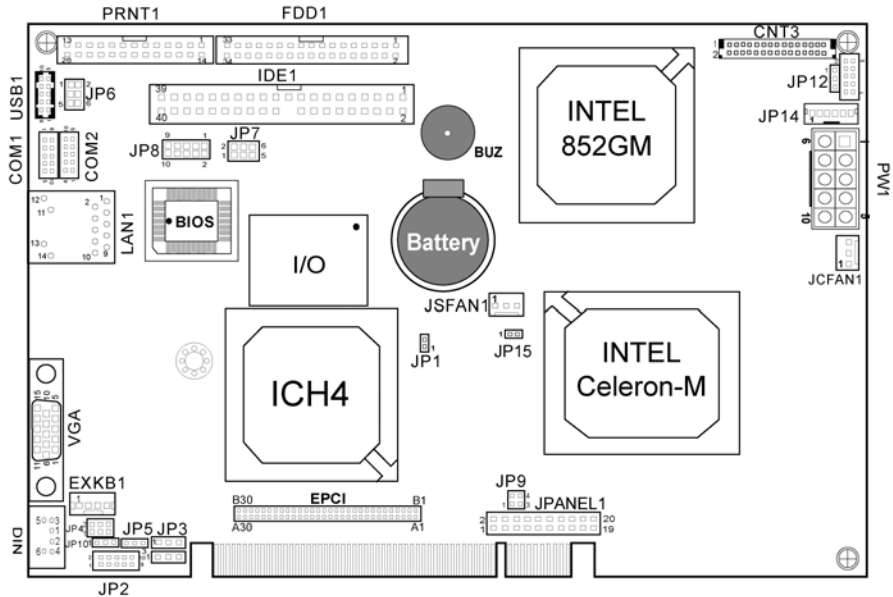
PRNT1
13 1
26 14
FDD1
33 1
34 2
CNT3
USB1
JP6
IDE1
39 1
40 2
JP12
INTEL
852GM
JP14
COM1
COM2
JP8
9 1
10 2
JP7
2 6
1 5
BUZ
6
PW1
10
12 11
2 1
13
14 10 9
LAN1
BIOS
Battery
I/O
1
JCFAN1
JSFAN1
JP15
JP1
ICH4
INTEL
Celeron-M
VGA
EXKB1
1
EPCI
B30 B1
A30 A1
JP9
JPANEL1
2 20
1 19
DIN
5 3
1
6 4
JP4
JP10
JP5
JP3
JP2